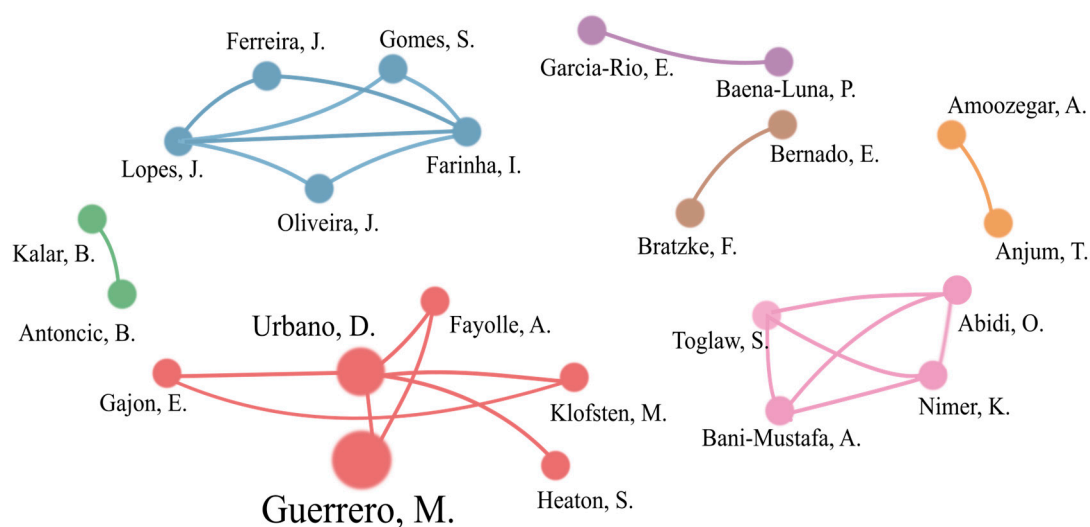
Ferreira, J.
Gomes, S.
Lopes, J.
Farinha, I.
Oliveira, J.
Garcia-Rio, E.
Baena-Luna, P.
Amoozegar, A.
Bernado, E.
Bratzke, F.
Anjum, T.
Kalar, B.
Antoncic, B.
Urbano, D.
Fayolle, A.
Gajon, E.
Klofsten, M.
Heaton, S.
Guerrero, M.
Toglaw, S.
Abidi, O.
Nimer, K.
Bani-Mustafa, A.